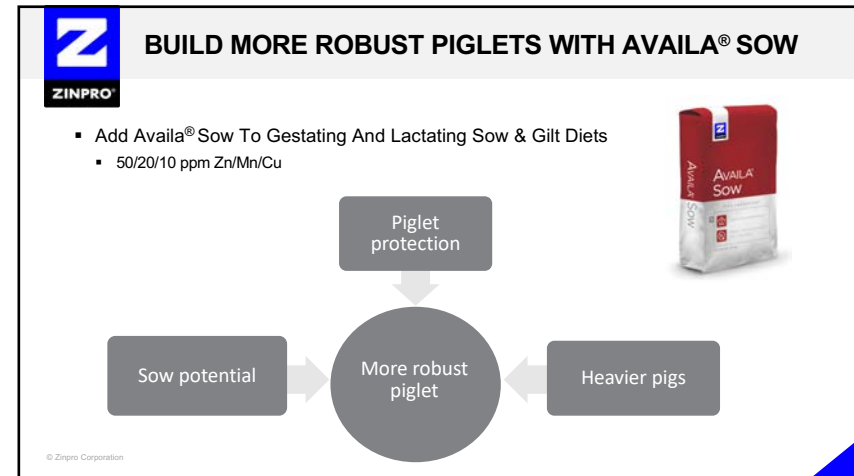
ZINPRO®

BUILD MORE ROBUST PIGLETS WITH AVAILA® SOW

- Add Availa® Sow To Gestating And Lactating Sow & Gilt Diets
  - 50/20/10 ppm Zn/Mn/Cu

AVAILA® SOW

Piglet protection

Sow potential

More robust piglet

Heavier pigs

© Zinpro Corporation